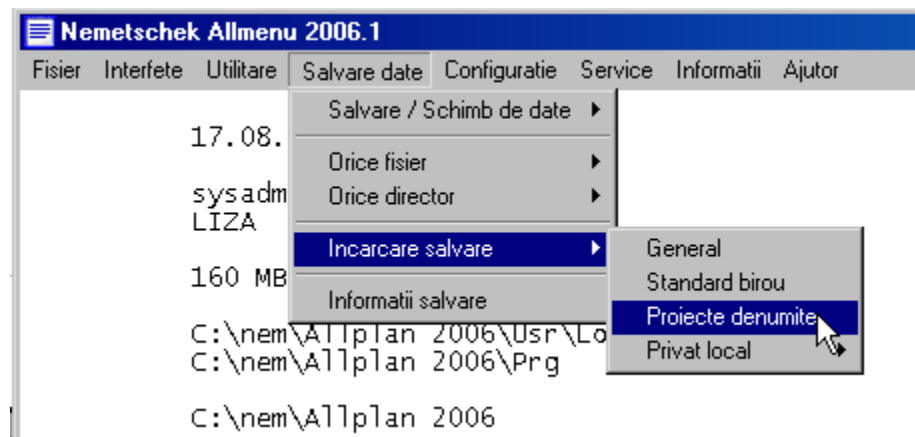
Nemetschek Allmenu 2006.1

Fisier Interfete Utilitare Salvare date Configuratie Service Informatii Ajutor

Salvare / Schimb de date
Orice fisier
Orice director
Incarcare salvare
Informatii salvare

General
Standard birou
Proiecte denumite
Privat local

17.08.

sysadm
LIZA

160 MB

C:\nem\Allplan 2006\Usr\Lo
C:\nem\Allplan 2006\Prg

C:\nem\Allplan 2006